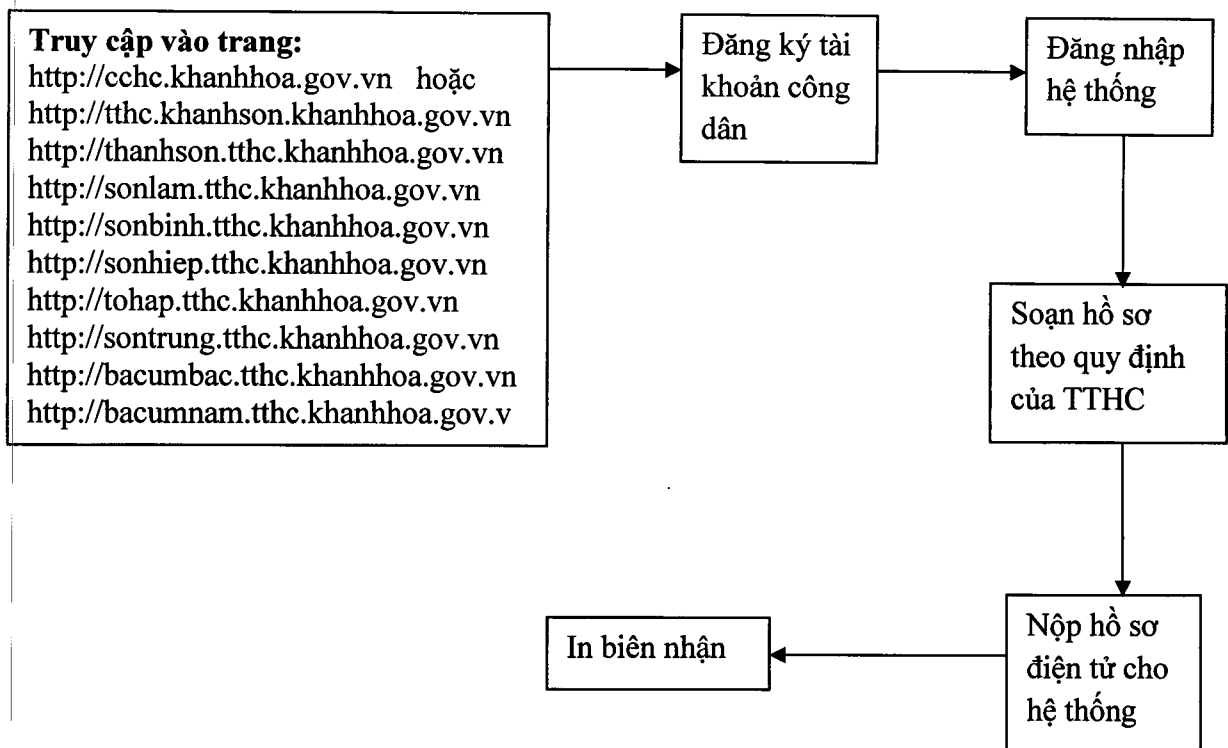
**Truy cập vào trang:**
http://cchc.khanhhoa.gov.vn hoặc
http://tthc.khanhson.khanhhoa.gov.vn
http://thanhson.tthc.khanhhoa.gov.vn
http://sonlam.tthc.khanhhoa.gov.vn
http://sonbinh.tthc.khanhhoa.gov.vn
http://sonhiep.tthc.khanhhoa.gov.vn
http://tohap.tthc.khanhhoa.gov.vn
http://sontrung.tthc.khanhhoa.gov.vn
http://bacumbac.tthc.khanhhoa.gov.vn
http://bacumnam.tthc.khanhhoa.gov.v

Đăng ký tài khoản công dân

Đăng nhập hệ thống

Soạn hồ sơ theo quy định của TTHC

Nộp hồ sơ điện tử cho hệ thống

In biên nhận